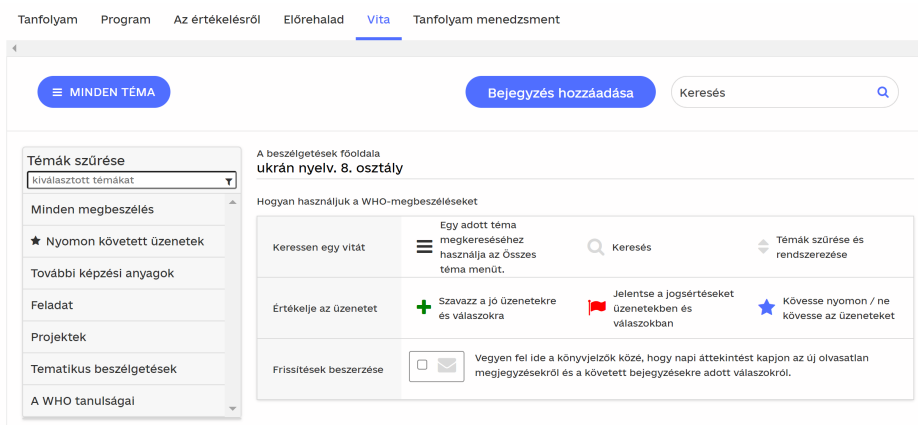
Tanfolyam Program Az értékelésről Előrehalad Vita Tanfolyam menedzsment

MINDEN TÉMA

Bejegyzés hozzáadása

Keresés

Témák szűrése
kiválasztott témákat

Minden megbeszélés
Nyomon követett üzenetek
További képzési anyagok
Feladat
Projektek
Tematikus beszélgetések
A WHO tanulságai

A beszélgetések főoldala
ukrán nyelv. 8. osztály

Hogyan használjuk a WHO-megbeszéléseket

| | | | |
|---|---|---|---|
| Keressen egy vitát | Egy adott téma megkereséséhez használja az Összes téma menüt. | Keresés | Témák szűrése és rendszerezése |
| Értékelje az üzenetet | Szavazz a jó üzenetekre és válaszokra | Jelentse a jogsértéseket üzenetekben és válaszokban | Kövesse nyomon / ne kövesse az üzeneteket |
| Frissítések beszerzése | Vegyen fel ide a könyvjelzők közé, hogy napi áttekintést kapjon az új olvasatlan megjegyzésekről és a követett bejegyzésekre adott válaszokról. | | |